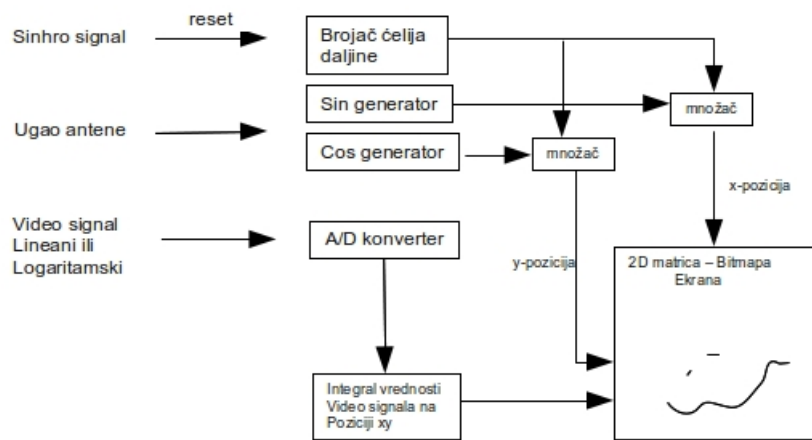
Sinhro signal

reset

Brojač ćelija daljine

Sin generator

množač

Ugao antene

Cos generator

množač

x-pozicija

Video signal Lineani ili Logaritamski

A/D konverter

y-pozicija

2D matrica – Bitmapa Ekrana

Integral vrednosti Video signala na Poziciji xy